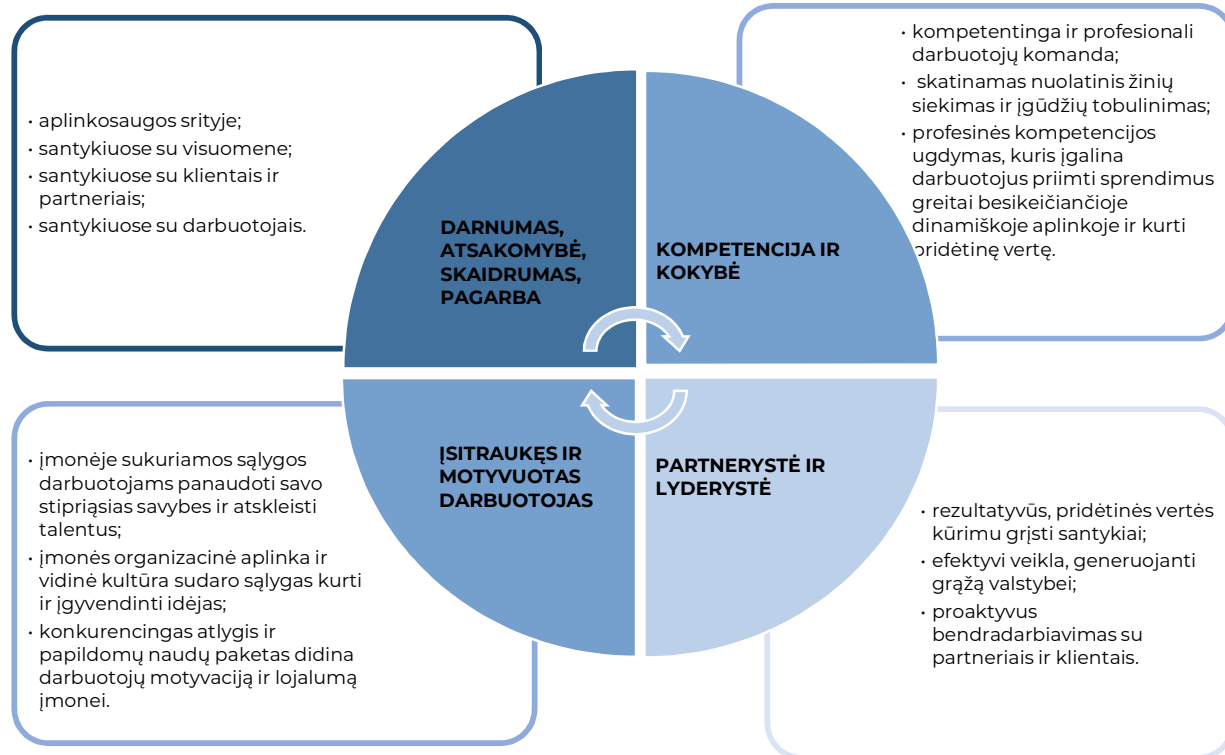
• aplinkosaugos srityje;
• santykiuose su visuomene;
• santykiuose su klientais ir partneriais;
• santykiuose su darbuotojais.

DARNUMAS, ATSAKOMYBĖ, SKAIDRUMAS, PAGARBA

KOMPETENCIJA IR KOKYBĖ

• kompetentinga ir profesionali darbuotojų komanda;
• skatinamas nuolatinis žinių siekimas ir įgūdžių tobulinimas;
• profesinės kompetencijos ugdymas, kuris įgalina darbuotojus priimti sprendimus greitai besikeičiančioje dinamiškoje aplinkoje ir kurti pridėtinę vertę.

• įmonėje sukuriamos sąlygos darbuotojams panaudoti savo stipriąsias savybes ir atskleisti talentus;
• įmonės organizacinė aplinka ir vidinė kultūra sudaro sąlygas kurti ir įgyvendinti idėjas;
• konkurencingas atlygis ir papildomų naudų paketas didina darbuotojų motyvaciją ir lojalumą įmonei.

ĮSITRAUKĘS IR MOTYVUOTAS DARBUOTOJAS

PARTNERYSTĖ IR LYDERYSTĖ

• rezultatyvūs, pridėtinės vertės kūrimu grįsti santykiai;
• efektyvi veikla, generuojanti grąžą valstybei;
• proaktyvus bendradarbiavimas su partneriais ir klientais.